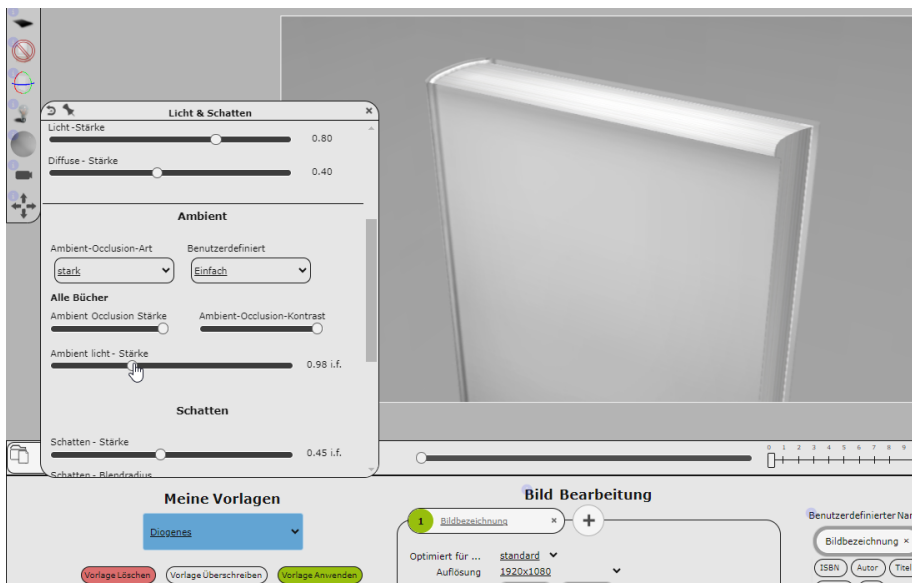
Licht & Schatten

Licht -Stärke
0.80

Diffuse - Stärke
0.40

Ambient

Ambient-Occlusion-Art
stark

Benutzerdefiniert
Einfach

Alle Bücher

Ambient Occlusion Stärke

Ambient-Occlusion-Kontrast

Ambient licht - Stärke
0.98 i.f.

Schatten

Schatten - Stärke
0.45 i.f.

Schatten - Blendradius

0 1 2 3 4 5 6 7 8 9

Meine Vorlagen

Diogenes

Vorlage Löschen
Vorlage Überschreiben
Vorlage Anwenden

Bild Bearbeitung

1 Bildbezeichnung ×
+

Optimiert für ...
standard
Auflösung
1920x1080

Benutzerdefinierter Nar

Bildbezeichnung ×

ISBN
Autor
Titel